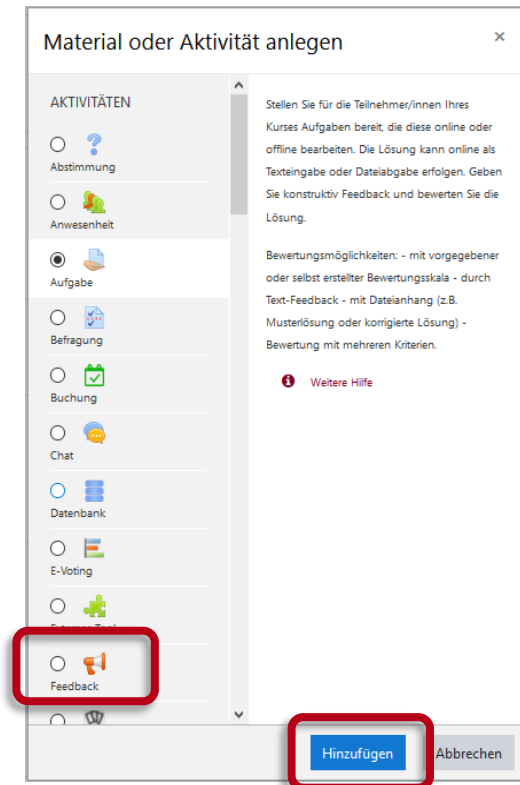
Material oder Aktivität anlegen

×

AKTIVITÄTEN

Abstimmung

Anwesenheit

Aufgabe

Befragung

Buchung

Chat

Datenbank

E-Voting

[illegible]

Feedback

Stellen Sie für die Teilnehmer/innen Ihres Kurses Aufgaben bereit, die diese online oder offline bearbeiten. Die Lösung kann online als Texteingabe oder Dateiabgabe erfolgen. Geben Sie konstruktiv Feedback und bewerten Sie die Lösung.

Bewertungsmöglichkeiten: - mit vorgegebener oder selbst erstellter Bewertungsskala - durch Text-Feedback - mit Dateianhang (z.B. Musterlösung oder korrigierte Lösung) - Bewertung mit mehreren Kriterien.

Weitere Hilfe

Hinzufügen

Abbrechen